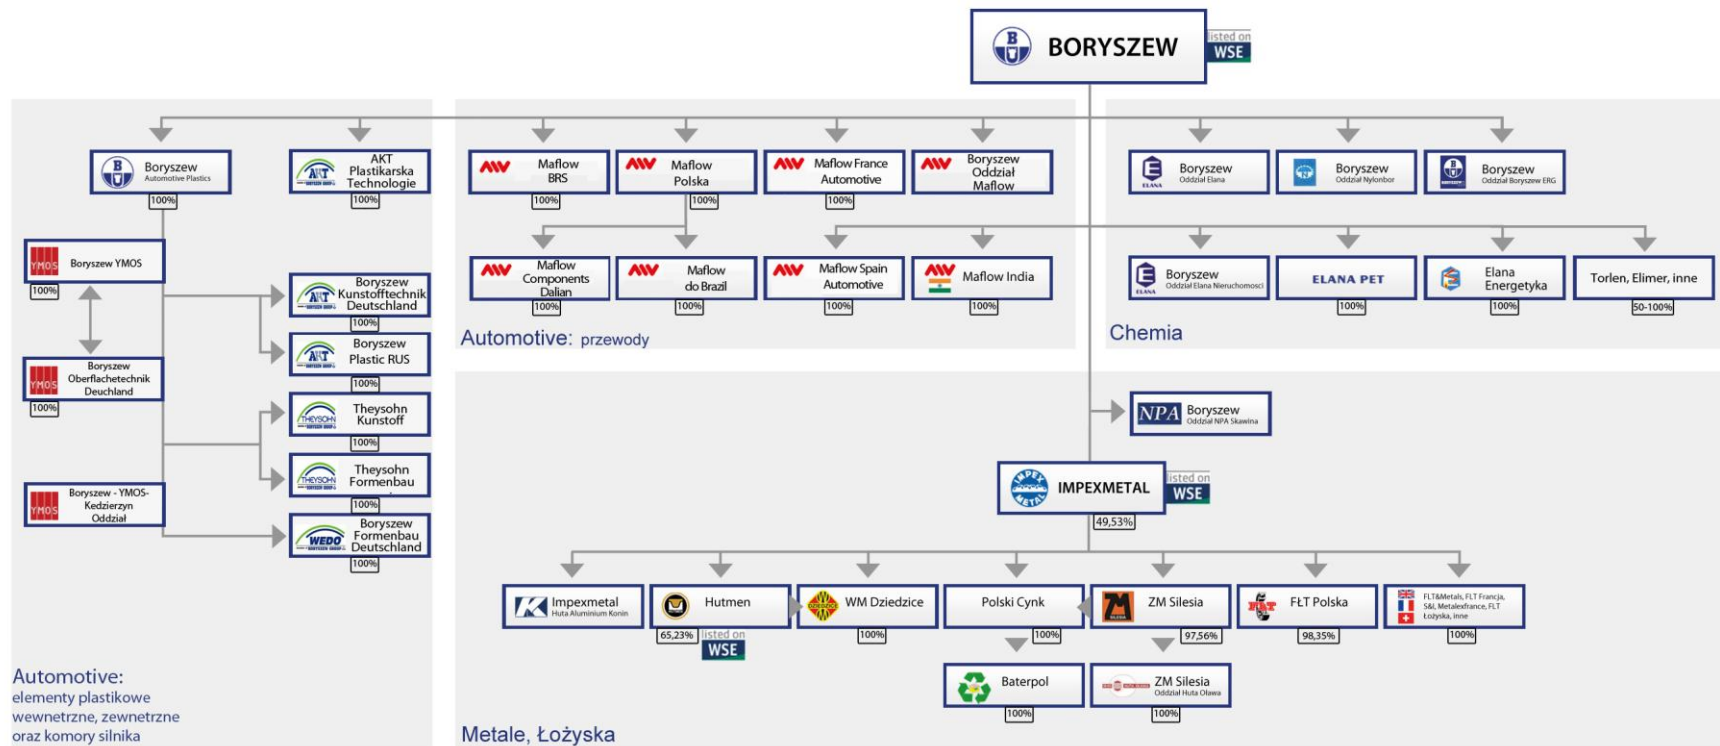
BORYSZEW
listed on WSE

Boryszew
Automotive Plastics
100%

AKT Plastikarska Technologie
100%

Boryszew YMOS
100%

Boryszew Kunstofftechnik Deutschland
100%

Boryszew Plastic RUS
100%

Boryszew Oberflachetechnik Deuchland
100%

Theysohn Kunstoff
100%

Theysohn Formenbau
100%

Boryszew - YMOS- Kedzierzyn Oddział

Boryszew Formenbau Deutschland
100%

Automotive: elementy plastikowe wewnetrzne, zewnetrzne oraz komory silnika

Maflow BRS
100%

Maflow Polska
100%

Maflow France Automotive
100%

Boryszew Oddział Maflow

Maflow Components Dalian
100%

Maflow do Brazil
100%

Maflow Spain Automotive
100%

Maflow India
100%

Automotive: przewody

Boryszew
Oddział Elana

Boryszew
Oddział Nylonbor

Boryszew
Oddział Boryszew ERG

Boryszew
Oddział Elana Nieruchomosci

ELANA PET
100%

Elana Energetyka
100%

Torlen, Elimer, inne
50-100%

Chemia

NPA Boryszew
Oddział NPA Skawina

IMPEXMETAL
listed on WSE
49,53%

Impexmetal
Huta Aluminium Konin

Hutmen
65,23% listed on WSE

WM Dziedzice
100%

Polski Cynk
100%

ZM Silesia
97,56%

FŁT Polska
98,35%

FLT&Metals, FLT Francja, S&L Metalexfrance, FLT Łożyska, inne
100%

Baterpol
100%

ZM Silesia
Oddział Huta Oława
100%

Metale, Łożyska